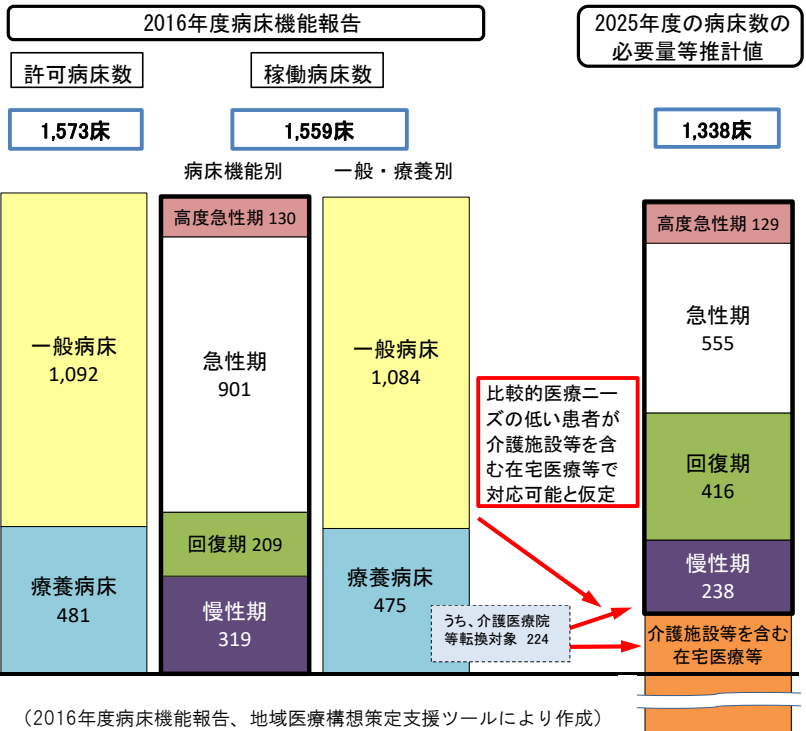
2016年度病床機能報告

2025年度の病床数の必要量等推計値

許可病床数

稼働病床数

1,573床

1,559床

1,338床

病床機能別

一般・療養別

一般病床
1,092

療養病床
481

高度急性期 130

急性期
901

回復期 209

慢性期
319

一般病床
1,084

療養病床
475

比較的医療ニーズの低い患者が介護施設等を含む在宅医療等で対応可能と仮定

うち、介護医療院等転換対象 224

高度急性期 129

急性期
555

回復期
416

慢性期
238

介護施設等を含む在宅医療等

（2016年度病床機能報告、地域医療構想策定支援ツールにより作成）